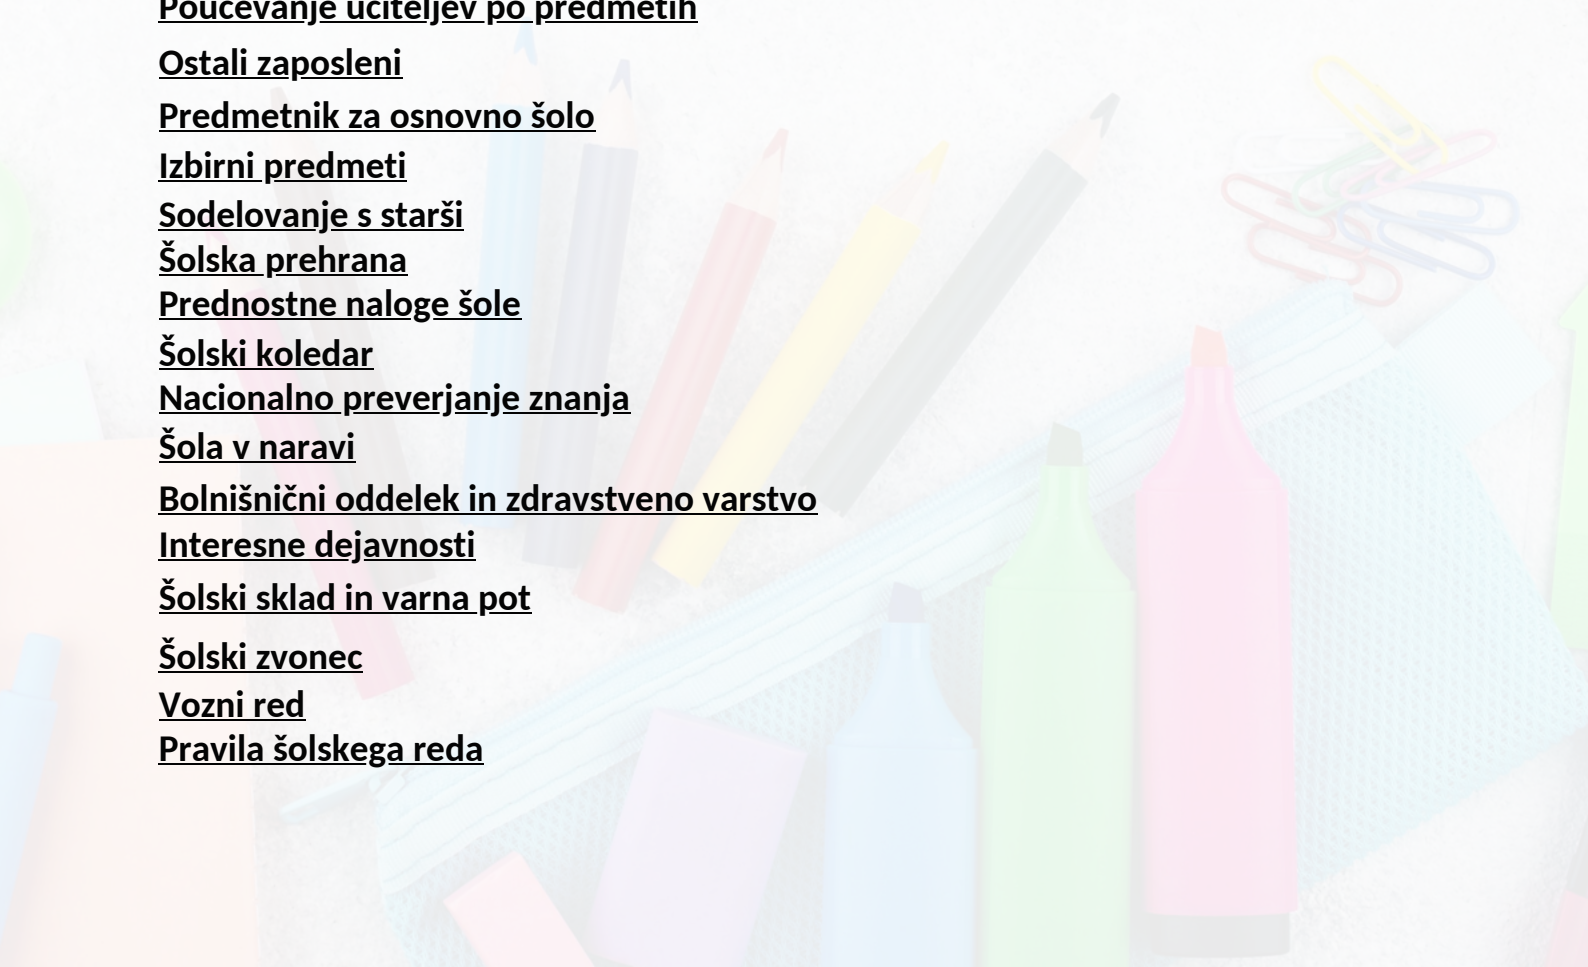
Poučevanje učiteljev po predmetih

Ostali zaposleni

Predmetnik za osnovno šolo

Izbirni predmeti

Sodelovanje s starši

Šolska prehrana

Prednostne naloge šole

Šolski koledar

Nacionalno preverjanje znanja

Šola v naravi

Bolnišnični oddelek in zdravstveno varstvo

Interesne dejavnosti

Šolski sklad in varna pot

Šolski zvonec

Vozni red

Pravila šolskega reda